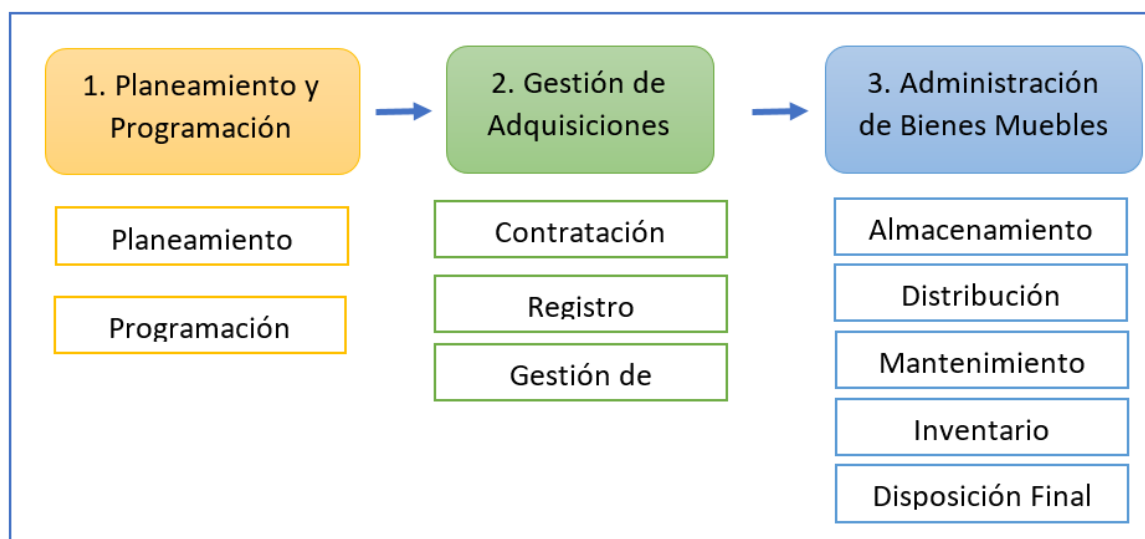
1. Planeamiento y Programación

2. Gestión de Adquisiciones

3. Administración de Bienes Muebles

Planeamiento

Programación

Contratación

Registro

Gestión de

Almacenamiento

Distribución

Mantenimiento

Inventario

Disposición Final